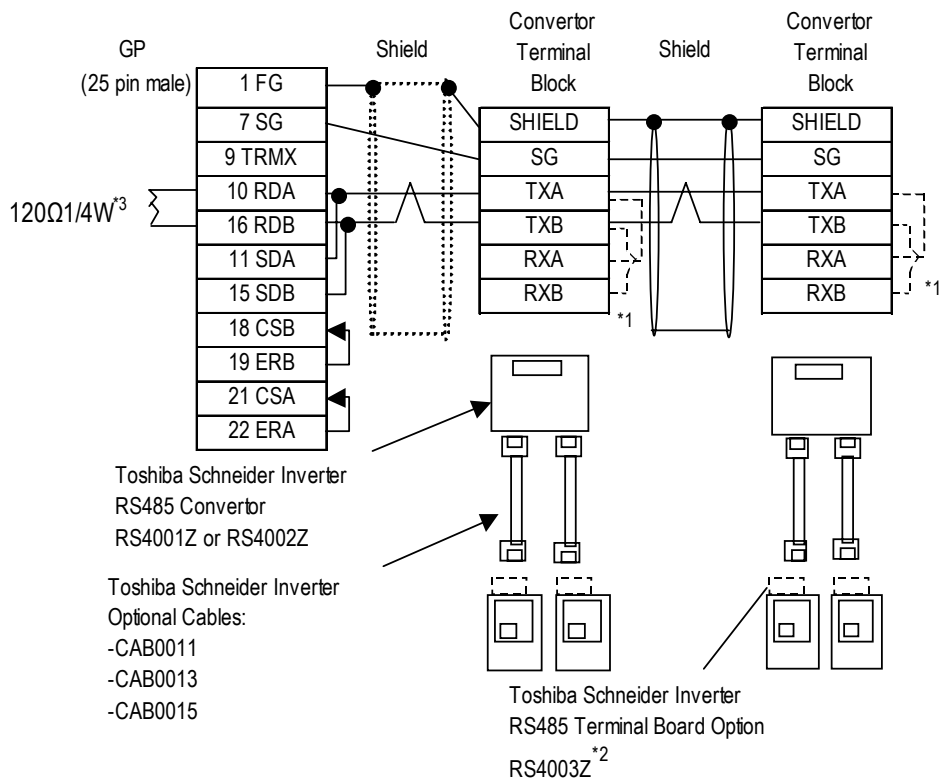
GP
(25 pin male)

| 1 FG |
|---|
| 7 SG |
| 9 TRMX |
| 10 RDA |
| 16 RDB |
| 11 SDA |
| 15 SDB |
| 18 CSB |
| 19 ERB |
| 21 CSA |
| 22 ERA |

$120\Omega 1/4W^{*3}$

Shield

Convertor Terminal Block

| SHIELD |
|---|
| SG |
| TXA |
| TXB |
| RXA |
| RXB |

*1

Shield

Convertor Terminal Block

| SHIELD |
|---|
| SG |
| TXA |
| TXB |
| RXA |
| RXB |

*1

Toshiba Schneider Inverter
RS485 Convertor
RS4001Z or RS4002Z

Toshiba Schneider Inverter
Optional Cables:
-CAB0011
-CAB0013
-CAB0015

Toshiba Schneider Inverter
RS485 Terminal Board Option
RS4003Z$^{*2}$